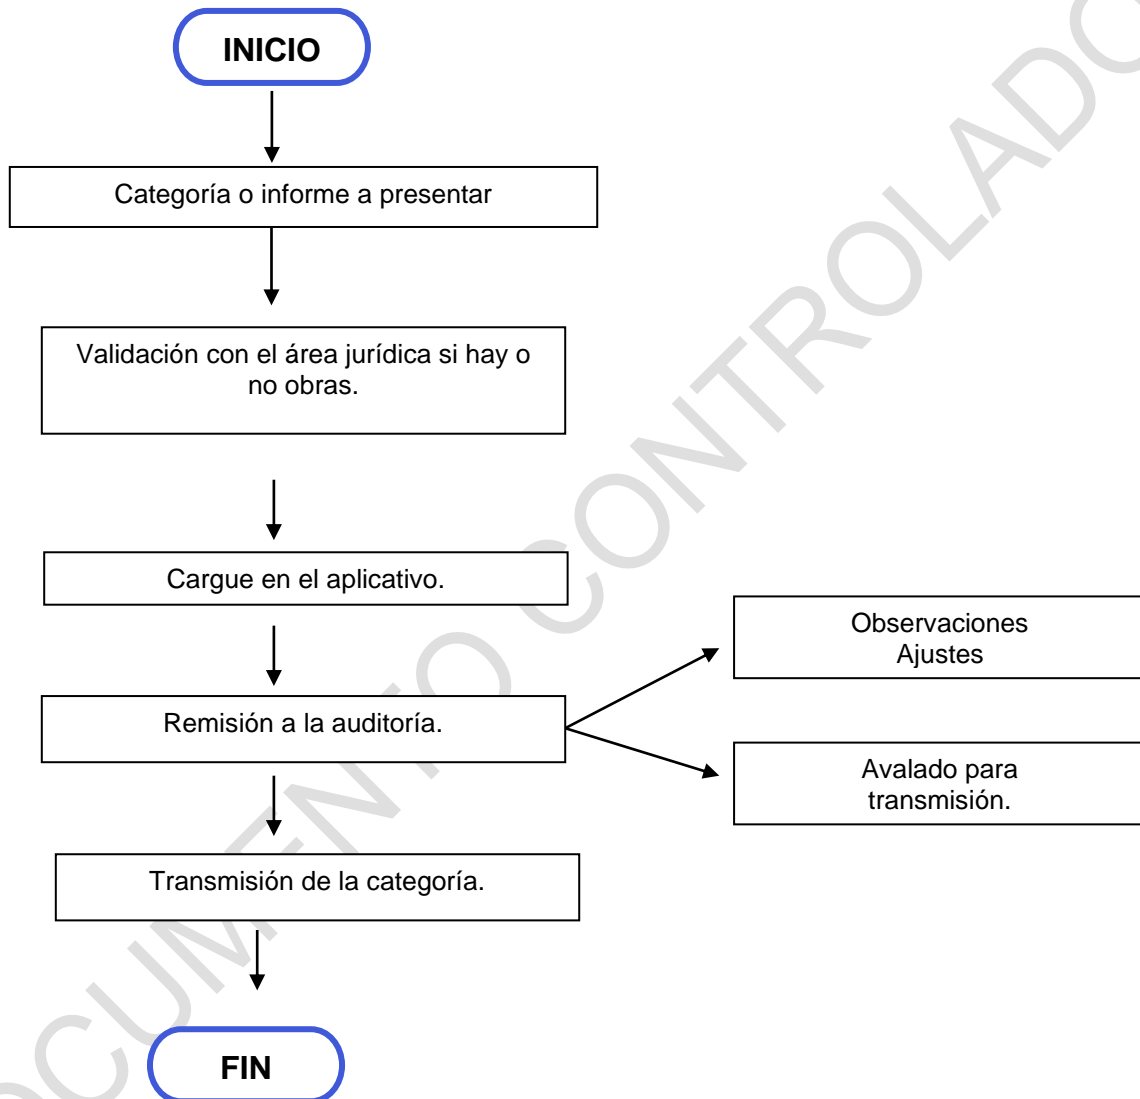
INICIO

Categoría o informe a presentar

Validación con el área jurídica si hay o no obras.

Cargue en el aplicativo.

Remisión a la auditoría.

Observaciones
Ajustes

Avalado para transmisión.

Transmisión de la categoría.

FIN

DOCUMENTO CONTROLADO